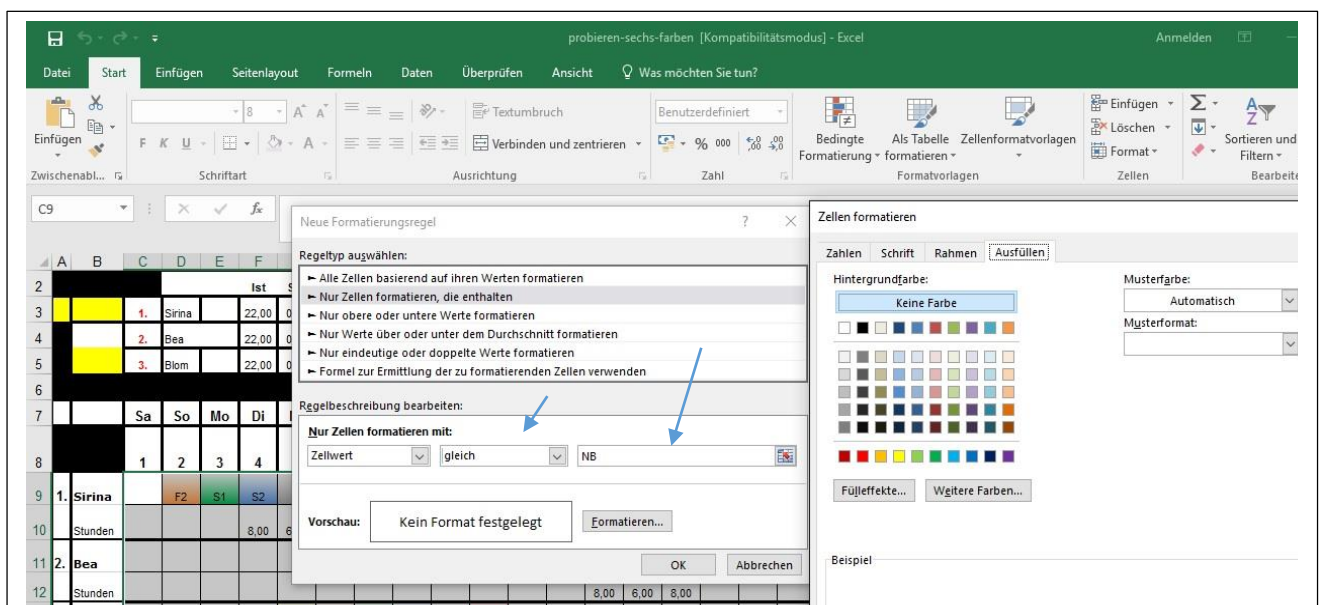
probieren-sechs-farben [Kompatibilitätsmodus] - Excel
Anmelden

Datei Start Einfügen Seitenlayout Formeln Daten Überprüfen Ansicht Was möchten Sie tun?

Einfügen
Zwischenabl...
8
F K U
Schriftart
Textumbruch
Verbinden und zentrieren
Ausrichtung
Benutzerdefiniert
% 000
Zahl
Bedingte Formatierung
Als Tabelle formatieren
Zellenformatvorlagen
Formatvorlagen
Einfügen
Löschen
Format
Zellen
Sortieren und Filtern
Bearbeite

C9

| | A | B | C | D | E | F |
|---|---|---|---|---|---|---|
| 2 | | | | | | Ist |
| 3 | | | 1. | Sirina | | 22,00 |
| 4 | | | 2. | Bea | | 22,00 |
| 5 | | | 3. | Blom | | 22,00 |
| 6 | | | | | | |
| 7 | | | Sa | So | Mo | Di |
| 8 | | | 1 | 2 | 3 | 4 |
| 9 | 1. | Sirina | | F2 | S1 | S2 |
| 10 | | Stunden | | | | 8,00 |
| 11 | 2. | Bea | | | | |
| 12 | | Stunden | | | | |

8,00 6,00 8,00

Neue Formatierungsregel
?
Regeltyp auswählen:
► Alle Zellen basierend auf ihren Werten formatieren
► Nur Zellen formatieren, die enthalten
► Nur obere oder untere Werte formatieren
► Nur Werte über oder unter dem Durchschnitt formatieren
► Nur eindeutige oder doppelte Werte formatieren
► Formel zur Ermittlung der zu formatierenden Zellen verwenden
Regelbeschreibung bearbeiten:
Nur Zellen formatieren mit:
Zellwert
gleich
NB
Vorschau:
Kein Format festgelegt
Formatieren...
OK
Abbrechen

Zellen formatieren
Zahlen Schrift Rahmen Ausfüllen
Hintergrundfarbe:
Keine Farbe
Musterfarbe:
Automatisch
Musterformat:
Fülleffekte...
Weitere Farben...
Beispiel